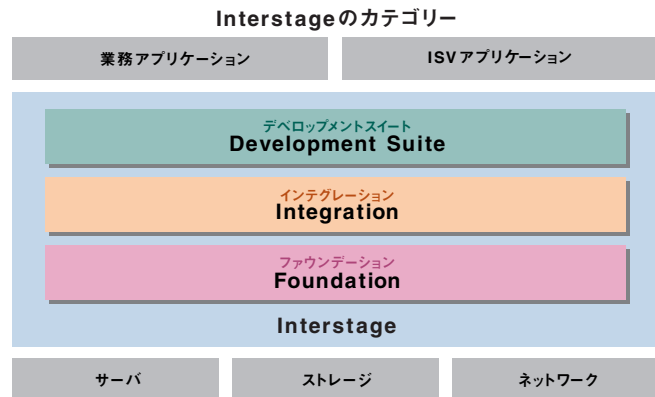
Interstageのカテゴリー

業務アプリケーション

ISV アプリケーション

デベロップメントスイート
Development Suite

インテグレーション
Integration

ファウンデーション
Foundation

Interstage

サーバ

ストレージ

ネットワーク